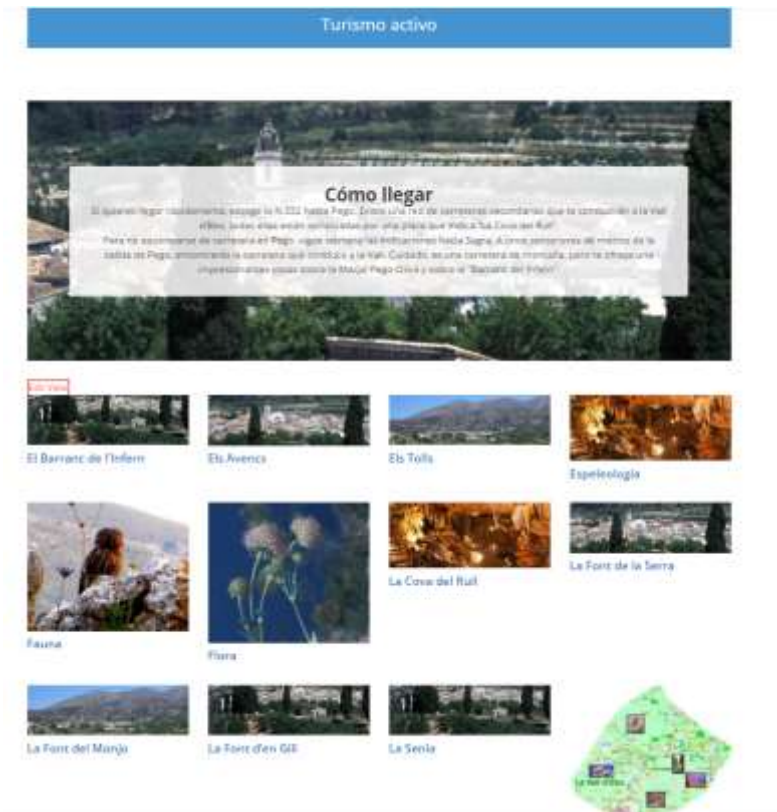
Turismo activo

Cómo llegar

Si quieres llegar cómodamente, escoge la N-332 hasta Pego. Existe una red de carreteras secundarias que te conducirán a la Vall d'Ebo, todas ellas están señalizadas por una placa que indica "La Cova del Rull".

Para no equivocarse de carretera en Pego, sigue siempre las indicaciones hacia Sagra. A cinco centenares de metros de la salida de Pego, encontrarás la carretera que conduce a la Vall. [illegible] es una carretera de montaña, para te ofrece unas impresionantes vistas sobre la Marjal Pego-Oliva y sobre el "Barranc del Infern".

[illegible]

El Barranc de l'Infern

Els Avencs

Els Tolls

Espeleologia

Fauna

Flora

La Cova del Rull

La Font de la Serra

La Font del Monjo

La Font d'en Gil

La Senia

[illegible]